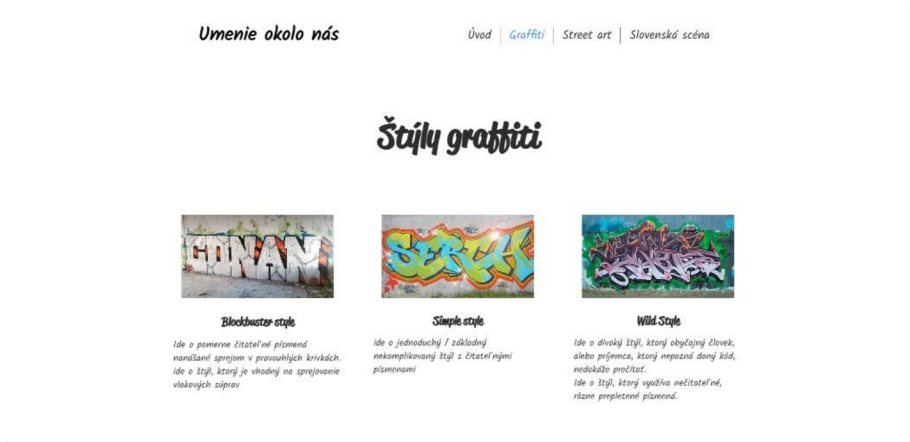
Umenie okolo nás

Úvod | Graffiti | Street art | Slovenská scéna

Štýly graffiti

Blockbuster style

Ide o pomerne čitateľné písmená nanášané sprejom v pravouhlých krivkách. Ide o štýl, ktorý je vhodný na sprejovanie vlakových súprav

Simple style

ide o jednoduchý / základný nekomplikovaný štýl s čitateľnými písmenami

Wild Style

Ide o divoký štýl, ktorý obyčajný človek, alebo príjemca, ktorý nepozná daný kód, nedokáže prečítať.
Ide o štýl, ktorý využíva nečitateľné, rôzne prepletené písmená.